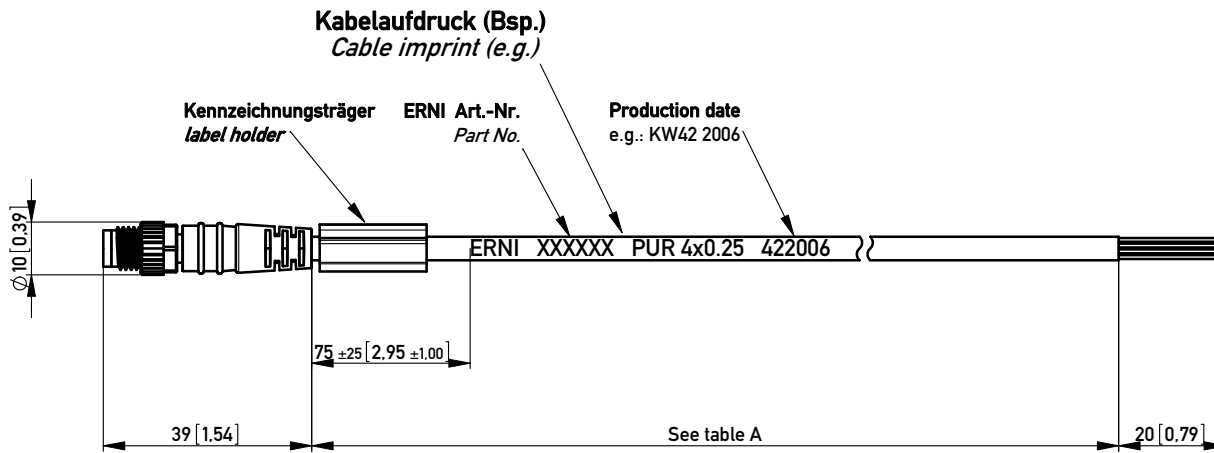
Kabelaufdruck (Bsp.)
Cable imprint (e.g.)

Kennzeichnungsträger
label holder

ERNI Art.-Nr.
Part No.

Production date
e.g.: KW42 2006

ERNI XXXXXX PUR 4x0.25 422006

$\varnothing$10 [0,39]

75 ±25 [2,95 ±1,00]

39 [1,54]

See table A

20 [0,79]